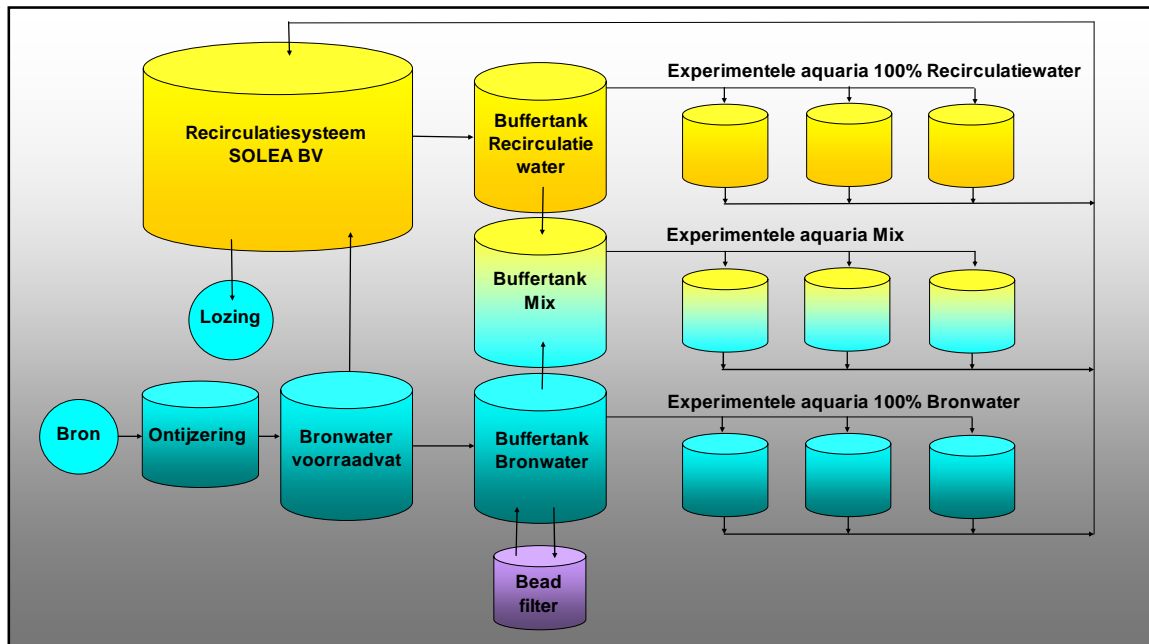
Recirculatiesysteem SOLEA BV

Buffertank Recirculatie water

Experimentele aquaria 100% Recirculatiewater

Buffertank Mix

Experimentele aquaria Mix

Lozing

Bron

Ontijzering

Bronwater voorraadvat

Buffertank Bronwater

Experimentele aquaria 100% Bronwater

Bead filter